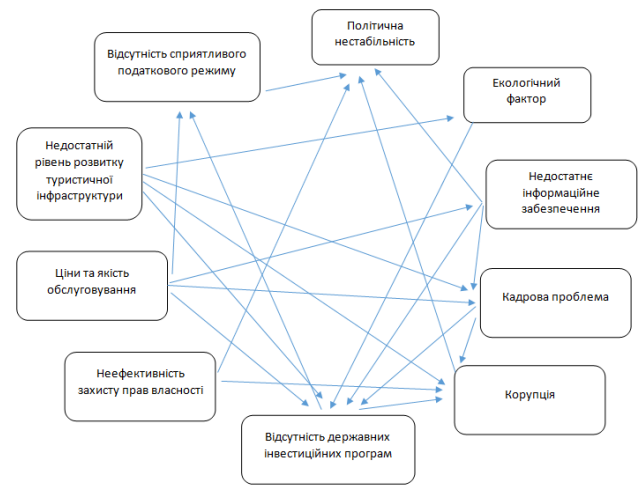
Політична нестабільність

Відсутність сприятливого податкового режиму

Екологічний фактор

Недостатній рівень розвитку туристичної інфраструктури

Недостатнє інформаційне забезпечення

Ціни та якість обслуговування

Кадрова проблема

Неефективність захисту прав власності

Корупція

Відсутність державних інвестиційних програм